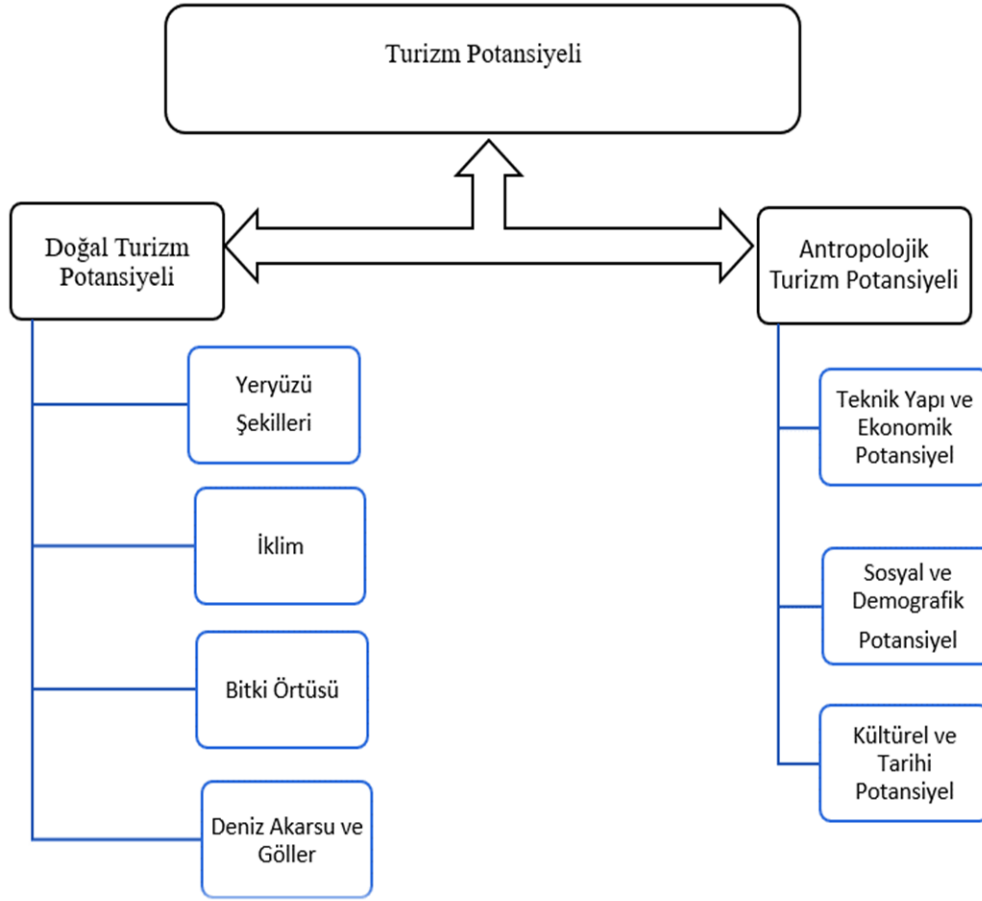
Turizm Potansiyeli

Doğal Turizm Potansiyeli

Antropolojik Turizm Potansiyeli

Yeryüzü Şekilleri

İklim

Bitki Örtüsü

Deniz Akarsu ve Göller

Teknik Yapı ve Ekonomik Potansiyel

Sosyal ve Demografik Potansiyel

Kültürel ve Tarihi Potansiyel